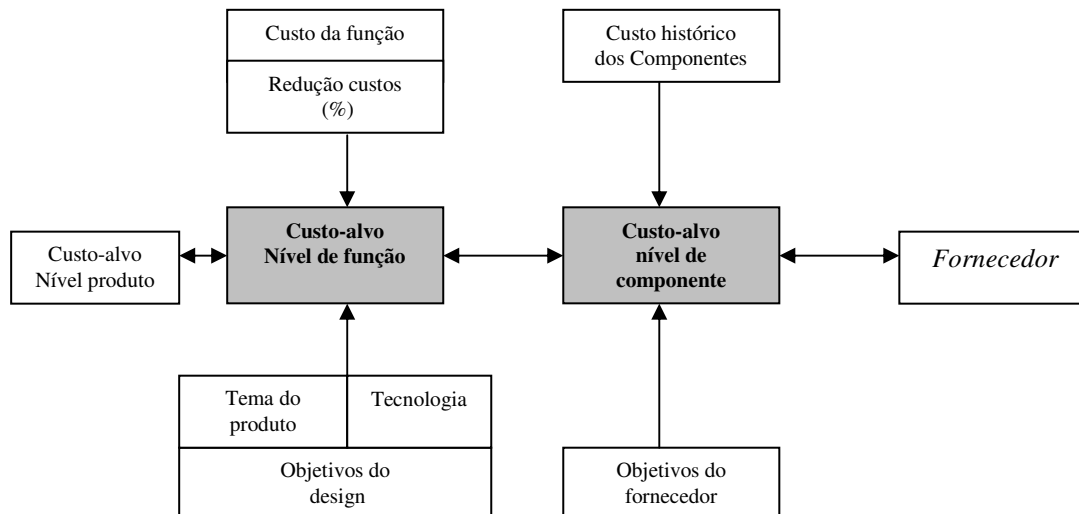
Custo da função

Redução custos (%)

Custo histórico dos Componentes

Custo-alvo Nível produto

**Custo-alvo Nível de função**

**Custo-alvo nível de componente**

*Fornecedor*

Tema do produto

Tecnologia

Objetivos do design

Objetivos do fornecedor